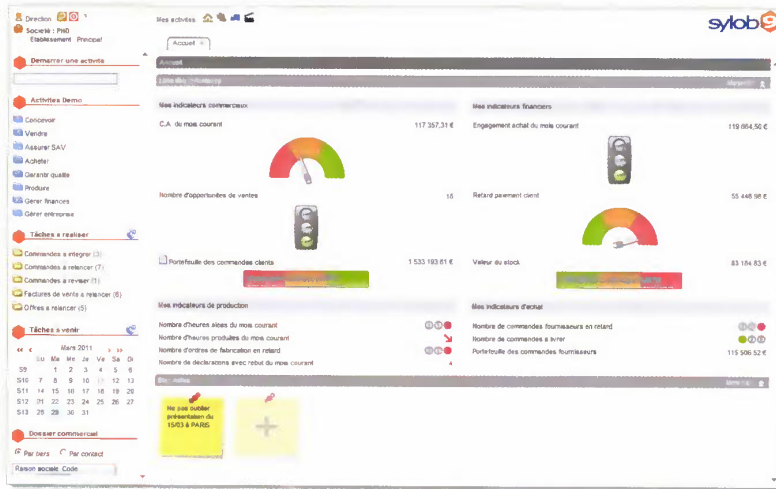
Direction
Société : PMO
Etablissement Principal

Démarrer une activité

Activités Démo
Concevoir
Vendre
Assurer SAV
Acheter
Garantir qualité
Produire
Gérer finances
Gérer entreprise

Tâches à réaliser
Commandes à intégrer (3)
Commandes à relancer (7)
Commandes à revoir (1)
Factures de vente à relancer (6)
Offres à relancer (5)

Tâches à venir
« ‹ Mars 2011 › »

| | Lu | Ma | Me | Je | Ve | Sa | Di |
|---|---|---|---|---|---|---|---|
| S9 | | 1 | 2 | 3 | 4 | 5 | 6 |
| S10 | 7 | 8 | 9 | 10 | 11 | 12 | 13 |
| S11 | 14 | 15 | 16 | 17 | 18 | 19 | 20 |
| S12 | 21 | 22 | 23 | 24 | 25 | 26 | 27 |
| S13 | 28 | 29 | 30 | 31 | | | |

Dossier commercial
Par tiers Par contact
Raison sociale Code

Mes activités

sylob

Accueil

Accueil

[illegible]

Mes indicateurs commerciaux
C.A. du mois courant 117 357,31 €
Nombre d'opportunités de ventes 15
Portefeuille des commandes clients 1 533 193,61 €

Mes indicateurs financiers
Engagement achat du mois courant 119 664,50 €
Retard paiement client 55 446,98 €
Valeur du stock 83 184,83 €

Mes indicateurs de production
Nombre d'heures allouées du mois courant
Nombre d'heures produites du mois courant
Nombre d'ordres de fabrication en retard
Nombre de déclarations avec rebut du mois courant 4

Mes indicateurs d'achat
Nombre de commandes fournisseurs en retard
Nombre de commandes à livrer
Portefeuille des commandes fournisseurs 115 506,52 €

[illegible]

Ne pas oublier présentation du 15/03 à PARIS